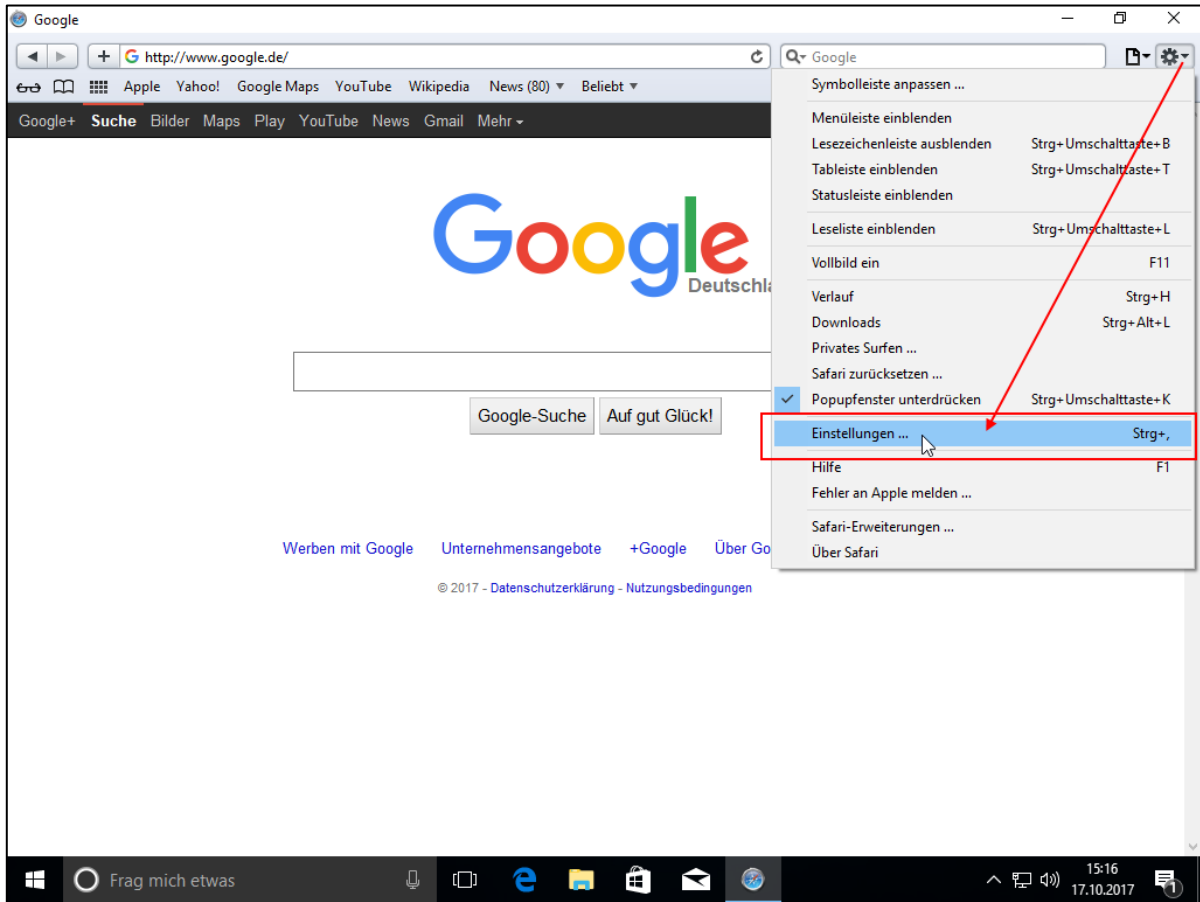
Google

http://www.google.de/

Google

Apple Yahoo! Google Maps YouTube Wikipedia News (80) ▾ Beliebt ▾

Google+ Suche Bilder Maps Play YouTube News Gmail Mehr ▾

Google
Deutschla

Google-Suche Auf gut Glück!

Werben mit Google Unternehmensangebote +Google Über Go

© 2017 - Datenschutzerklärung - Nutzungsbedingungen

Symbolleiste anpassen ...
Menüleiste einblenden
Lesezeichenleiste ausblenden Strg+Umschalttaste+B
Tableiste einblenden Strg+Umschalttaste+T
Statusleiste einblenden
Leseliste einblenden Strg+Umschalttaste+L
Vollbild ein F11
Verlauf Strg+H
Downloads Strg+Alt+L
Privates Surfen ...
Safari zurücksetzen ...
Popupfenster unterdrücken Strg+Umschalttaste+K
Einstellungen ... Strg+,
Hilfe F1
Fehler an Apple melden ...
Safari-Erweiterungen ...
Über Safari

Frag mich etwas

15:16
17.10.2017
1